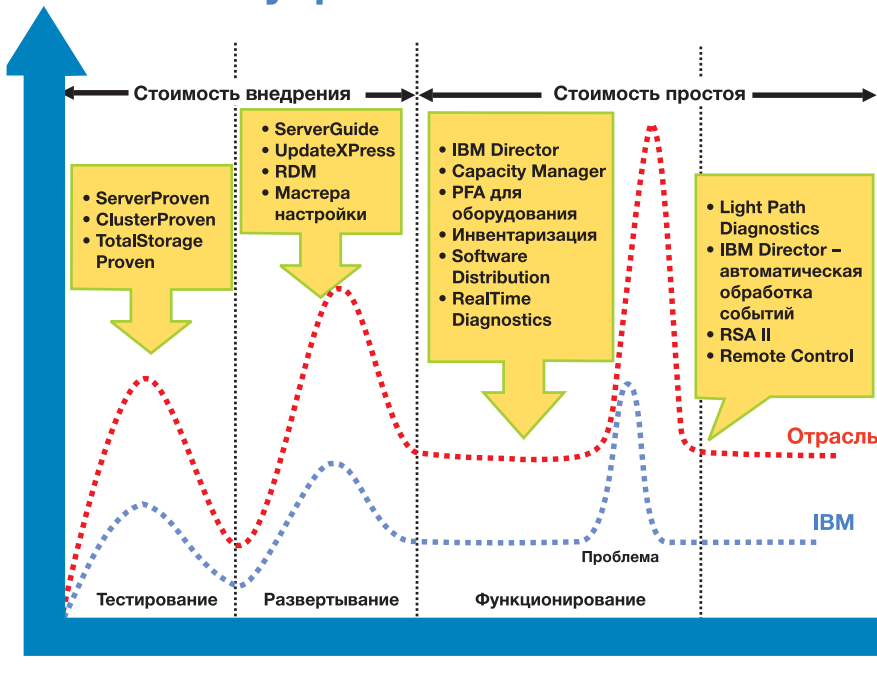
Стоимость внедрения

Стоимость простоя

• ServerProven
• ClusterProven
• TotalStorage Proven

• ServerGuide
• UpdateXPress
• RDM
• Мастера настройки

• IBM Director
• Capacity Manager
• PFA для оборудования
• Инвентаризация
• Software Distribution
• RealTime Diagnostics

• Light Path Diagnostics
• IBM Director – автоматическая обработка событий
• RSA II
• Remote Control

Отрасль

IBM

Проблема

Тестирование

Развертывание

Функционирование